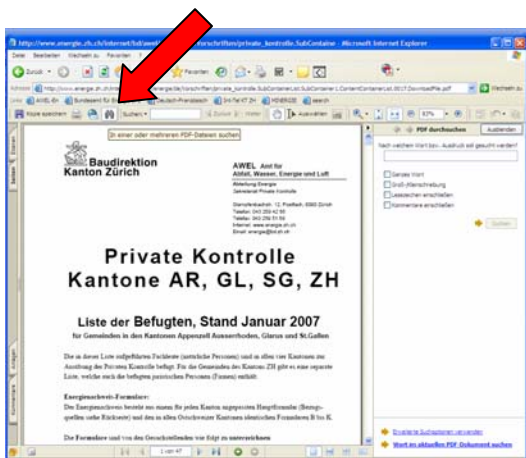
http://www.energie.zh.ch/internet/bd/awel/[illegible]/vorschriften/private_kontrolle.SubContainer - Microsoft Internet Explorer

Datei Bearbeiten Wechseln zu Favoriten ?

Zurück Favoriten

Adresse http://www.energie.zh.ch/internet/bd/awel/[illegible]/energie/de/vorschriften/private_kontrolle.SubContainerList.SubContainer1.ContentContainerList.0017.DownloadFile.pdf Wechseln zu

Links AWEL-EN Bundesamt für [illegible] Deutsch-Französisch Int-Tel KT ZH MINERGIE search

Kopie speichern Suchen Auswählen 83%

In einer oder mehreren PDF-Dateien suchen

Baudirektion Kanton Zürich

AWEL Amt für Abfall, Wasser, Energie und Luft

Abteilung Energie
Sekretariat Private Kontrolle

Stampfenbachstr. 12, Postfach, 8090 Zürich
Telefon: 043 259 42 66
Telefax: 043 259 51 59
Internet: www.energie.zh.ch
Email: energie@bd.zh.ch

Private Kontrolle
Kantone AR, GL, SG, ZH

Liste der Befugten, Stand Januar 2007
für Gemeinden in den Kantonen Appenzell Ausserrhoden, Glarus und St.Gallen

Die in dieser Liste aufgeführten Fachleute (natürliche Personen) sind in allen vier Kantonen zur Ausübung der Privaten Kontrolle befugt. Für die Gemeinden des Kantons ZH gibt es eine separate Liste, welche auch die befugten juristischen Personen (Firmen) enthält.

Energienachweis-Formulare:
Der Energienachweis besteht aus einem für jeden Kanton angepassten Hauptformular (Bezugsquellen siehe Rückseite) und den in allen Ostschweizer Kantonen identischen Formularen B bis K.

Die Formulare und von den Gesuchstellenden wie folgt zu unterzeichnen

1 von 47

PDF durchsuchen Ausblenden

Nach welchem Wort bzw. Ausdruck soll gesucht werden?

Ganzes Wort
Groß-/Kleinschreibung
Lesezeichen einschließen
Kommentare einschließen

Suchen

Erweiterte Suchoptionen verwenden
Wort im aktuellen PDF-Dokument suchen

Seiten
Ebenen
Anlagen
Kommentare